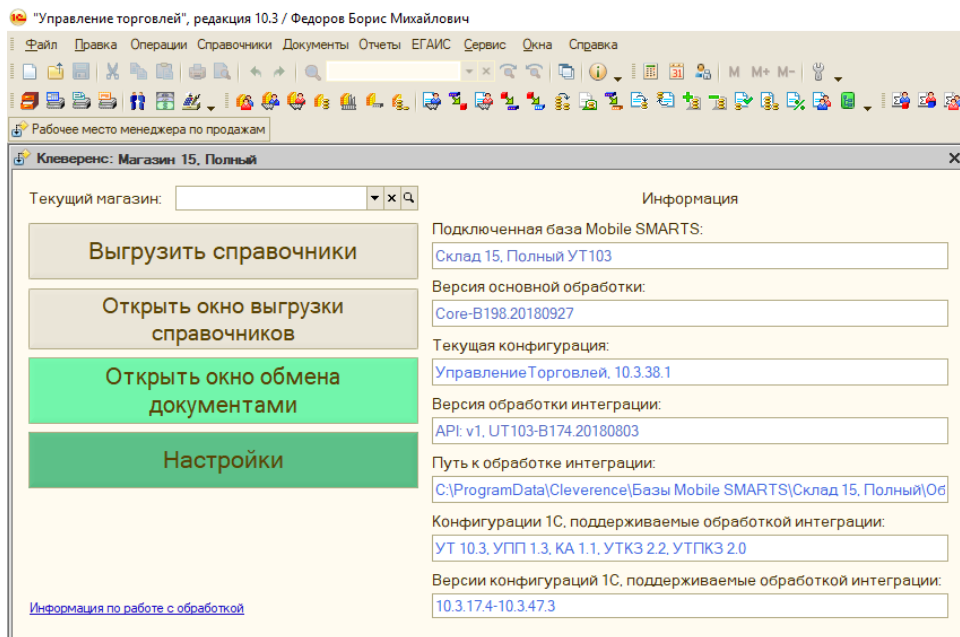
"Управление торговлей", редакция 10.3 / Федоров Борис Михайлович

Файл Правка Операции Справочники Документы Отчеты ЕГАИС Сервис Окна Справка

M M+ M-

Рабочее место менеджера по продажам

Клеверенс: Магазин 15, Полный

Текущий магазин:

Выгрузить справочники

Открыть окно выгрузки справочников

Открыть окно обмена документами

Настройки

Информация по работе с обработкой

Информация

Подключенная база Mobile SMARTS:

Склад 15, Полный УТ103

Версия основной обработки:

Core-B198.20180927

Текущая конфигурация:

УправлениеТорговлей, 10.3.38.1

Версия обработки интеграции:

API: v1, UT103-B174.20180803

Путь к обработке интеграции:

C:\ProgramData\Cleverence\Базы Mobile SMARTS\Склад 15, Полный\Об

Конфигурации 1С, поддерживаемые обработкой интеграции:

УТ 10.3, УПП 1.3, КА 1.1, УТКЗ 2.2, УТПКЗ 2.0

Версии конфигураций 1С, поддерживаемые обработкой интеграции:

10.3.17.4-10.3.47.3